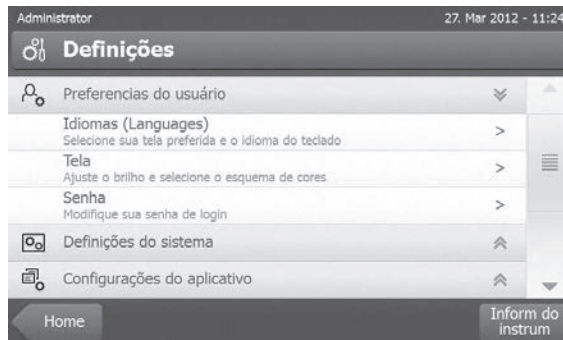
Administrator

27. Mar 2012 - 11:24

Definições

Preferencias do usuário

Idiomas (Languages)
Selecione sua tela preferida e o idioma do teclado

Tela
Ajuste o brilho e selecione o esquema de cores

Senha
Modifique sua senha de login

Definições do sistema

Configurações do aplicativo

Home

Inform do instrum